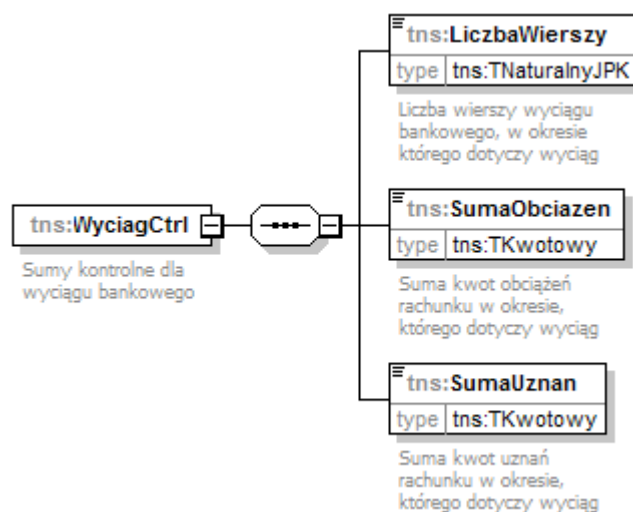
tns:WyciagCtrl

Sumy kontrolne dla wyciągu bankowego

tns:LiczbaWierszy

type tns:TNaturalnyJPK

Liczba wierszy wyciągu bankowego, w okresie którego dotyczy wyciąg

tns:SumaObciazen

type tns:TKwotowy

Suma kwot obciążeń rachunku w okresie, którego dotyczy wyciąg

tns:SumaUznan

type tns:TKwotowy

Suma kwot uznań rachunku w okresie, którego dotyczy wyciąg